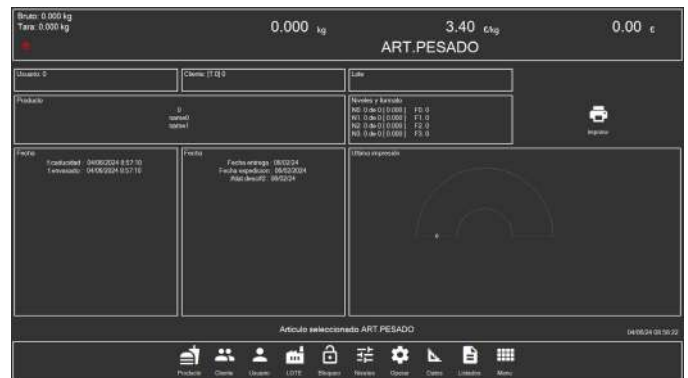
Bruto: 0.000 kg
Tara: 0.000 kg

0.000 kg

3.40 €/kg

0.00 €

ART.PESADO

Usuario: 0

Cliente: [T:0] 0

Lote

Producto
0
name0
name1

Niveles y formato
N0: 0 de 0 [ 0.000 ] F0: 0
N1: 0 de 0 [ 0.000 ] F1: 0
N2: 0 de 0 [ 0.000 ] F2: 0
N3: 0 de 0 [ 0.000 ] F3: 0

Imprimir

Fecha
f.caducidad : 04/06/2024 8:57:10
f.envasado : 04/06/2024 8:57:10

Fecha
Fecha entrega : 06/02/24
Fecha expedicion : 06/02/2024
Wad descif2 : 06/02/24

Ultima impresión

Articulo seleccionado ART.PESADO

04/06/24 08:58:22

Producto Cliente Usuario LOTE Bloqueo Niveles Opciones Datos Listados Menu